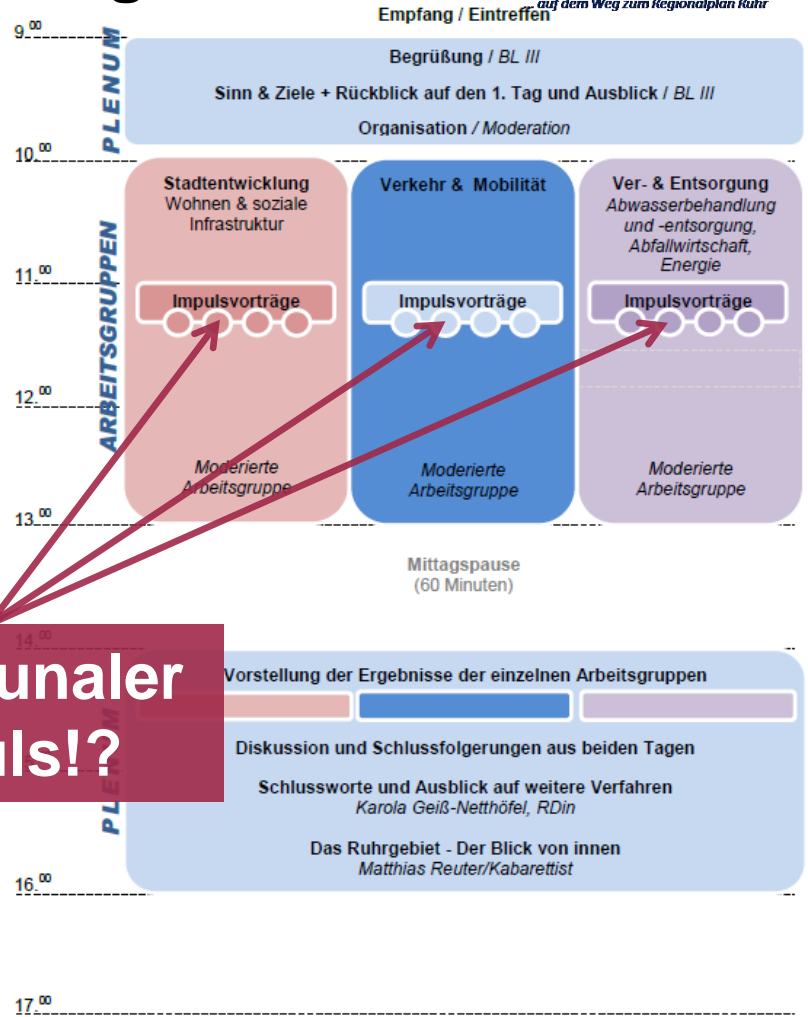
auf dem Weg zum Regionalplan Ruhr

Empfang / Eintreffen

$9.^{00}$

PLENUM

Begrüßung / BL III

Sinn & Ziele + Rückblick auf den 1. Tag und Ausblick / BL III

Organisation / Moderation

$10.^{00}$

ARBEITSGRUPPEN

Stadtentwicklung
Wohnen & soziale Infrastruktur

Impulsvorträge

Moderierte Arbeitsgruppe

Verkehr & Mobilität

Impulsvorträge

Moderierte Arbeitsgruppe

Ver- & Entsorgung
Abwasserbehandlung und -entsorgung, Abfallwirtschaft, Energie

Impulsvorträge

Moderierte Arbeitsgruppe

$11.^{00}$

$12.^{00}$

$13.^{00}$

Mittagspause
(60 Minuten)

$14.^{00}$

unaler
ls!?

PLENUM

Vorstellung der Ergebnisse der einzelnen Arbeitsgruppen

Diskussion und Schlussfolgerungen aus beiden Tagen

Schlussworte und Ausblick auf weitere Verfahren
Karola Geiß-Netthöfel, RDin

Das Ruhrgebiet - Der Blick von innen
Matthias Reuter/Kabarettist

$16.^{00}$

$17.^{00}$